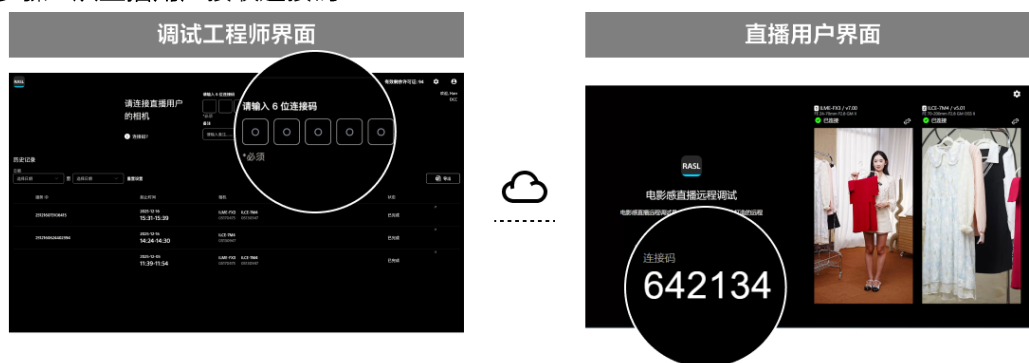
调试工程师界面

直播用户界面

RASL

请连接直播用户的相机

查看端?

请输入 6 位连接码

*必须

历史记录

2025-12-16
15:31-15:39

2025-12-16
14:24-14:30

2025-12-16
11:39-11:54

已连接

已连接

已连接

RASL

电影感直播远程调试

连接码

642134

ILME-FX3 / v7.00

ILCE-7M4 / v5.01

已连接

已连接